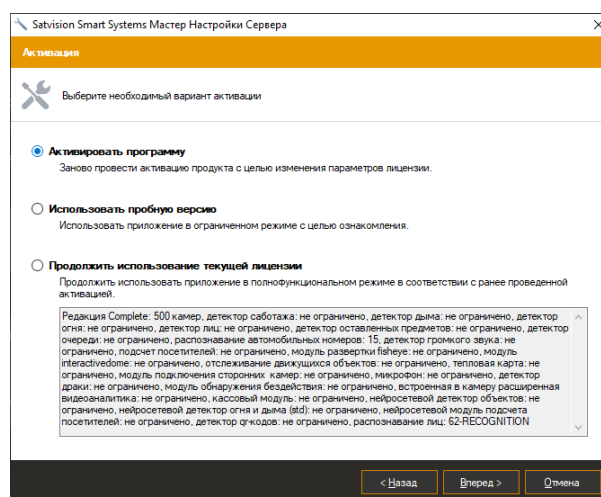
Satvision Smart Systems Мастер Настройки Сервера

Активация

Выберите необходимый вариант активации

Активировать программу

Заново провести активацию продукта с целью изменения параметров лицензии.

Использовать пробную версию

Использовать приложение в ограниченном режиме с целью ознакомления.

Продолжить использование текущей лицензии

Продолжить использовать приложение в полнофункциональном режиме в соответствии с ранее проведенной активацией.

Редакция Complete: 500 камер, детектор саботажа: не ограничено, детектор дыма: не ограничено, детектор огня: не ограничено, детектор лиц: не ограничено, детектор оставленных предметов: не ограничено, детектор очереди: не ограничено, распознавание автомобильных номеров: 15, детектор громкого звука: не ограничено, подсчет посетителей: не ограничено, модуль развертки fisheye: не ограничено, модуль interactivedome: не ограничено, отслеживание движущихся объектов: не ограничено, тепловая карта: не ограничено, модуль подключения сторонних камер: не ограничено, микрофон: не ограничено, детектор драки: не ограничено, модуль обнаружения бездействия: не ограничено, встроенная в камеру расширенная видеоаналитика: не ограничено, кассовый модуль: не ограничено, нейросетевой детектор объектов: не ограничено, нейросетевой детектор огня и дыма (std): не ограничено, нейросетевой модуль подсчета посетителей: не ограничено, детектор qr-кодов: не ограничено, распознавание лиц: 62-RECOGNITION

< Назад

Вперед >

Отмена